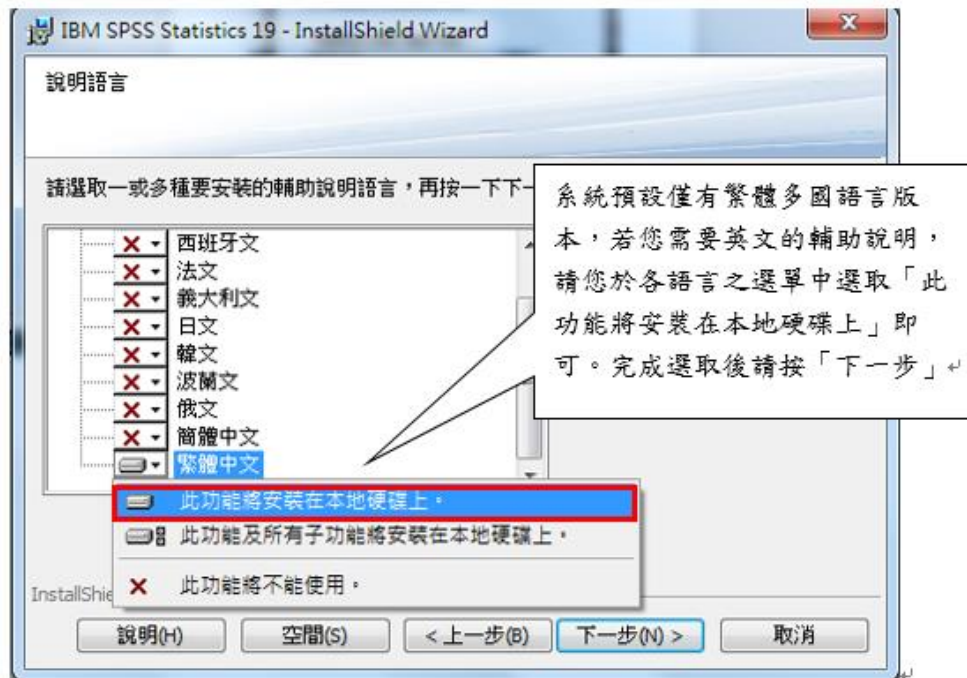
IBM SPSS Statistics 19 - InstallShield Wizard

說明語言

請選取一或多種要安裝的輔助說明語言，再按一下下一

系統預設僅有繁體多國語言版本，若您需要英文的輔助說明，請您於各語言之選單中選取「此功能將安裝在本地硬碟上」即可。完成選取後請按「下一步」

西班牙文
法文
義大利文
日文
韓文
波蘭文
俄文
簡體中文
繁體中文

此功能將安裝在本地硬碟上。
此功能及所有子功能將安裝在本地硬碟上。
此功能將不能使用。

InstallShie

說明(H) 空間(S) < 上一步(B) 下一步(N) > 取消